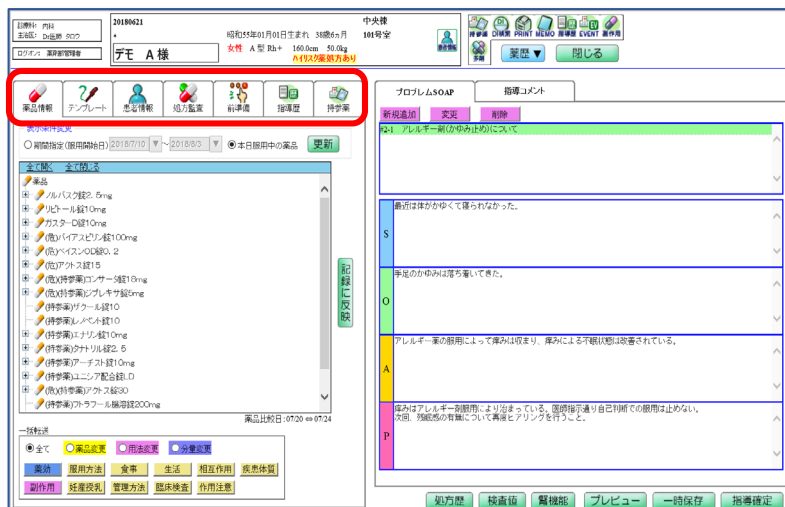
診療科: 内科
主治医: Dr.佐藤 タロウ
ログオン: 薬剤部管理者

20180621
*
デモ A 様

昭和55年01月01日生まれ 38歳6ヵ月
女性 A型 Rh+ 160.0cm 50.0kg
ハイリスク薬処方あり

中央棟
101号室

持参薬 DI検索 PRINT MEMO 指導歴 EVENT 副作用
薬歴▼ 閉じる

薬品情報 テンプレート 患者情報 処方監査 前準備 指導歴 持参薬

表示条件変更
○ 期間指定(服用開始日) 2018/7/10 ~ 2018/8/3 ◉ 本日服用中の薬品 更新

全て開く 全て閉じる
薬品
ノルバスク錠2.5mg
リピトール錠10mg
ガスターD錠10mg
(危)バイアスピリン錠100mg
(危)ベイスンOD錠0.2
(危)アクトス錠15
(危)(持参薬)コンサータ錠18mg
(危)(持参薬)ジプレキサ錠5mg
(持参薬)ザクール錠10
(持参薬)レンベント錠10
(持参薬)エナリン錠10mg
(持参薬)タナトリル錠2.5
(持参薬)アーチスト錠10mg
(持参薬)ユニシア配合錠LD
(危)(持参薬)アクトス錠30
(持参薬)フトラフール腸溶錠200mg

記録に反映

薬品比較日: 07/20 ⇔ 07/24

一括転送
◉ 全て ○ 商品変更 ○ 用法変更 ○ 分量変更
薬効 服用方法 食事 生活 相互作用 疾患体質
副作用 妊産授乳 管理方法 臨床検査 作用注意

プロブレムSOAP 指導コメント
新規追加 変更 削除
#2-1 アレルギー剤(かゆみ止め)について

S 最近は体がかゆくて寝られなかった。
O 手足のかゆみは落ち着いてきた。
A アレルギー薬の服用によって痒みは収まり、痒みによる不眠状態は改善されている。
P 痒みはアレルギー剤服用により治まっている。医師指示通り自己判断での服用は止めない。次回、残薬数の有無について再度ヒアリングを行うこと。

処方歴 検査値 腎機能 プレビュー 一時保存 指導確定